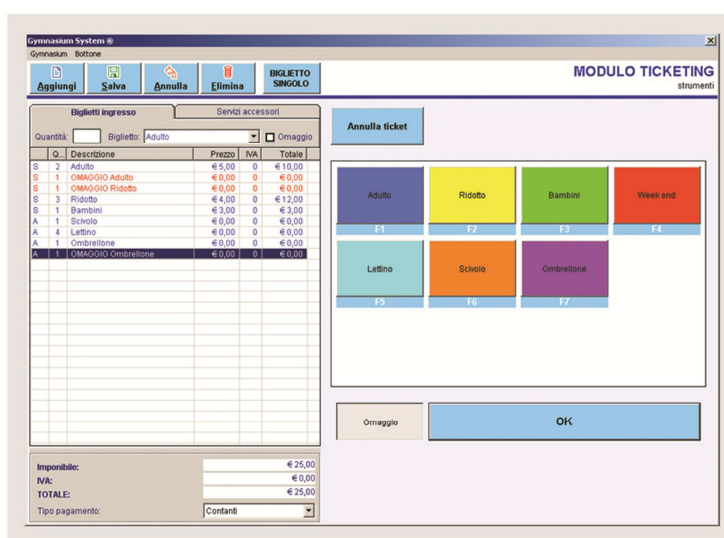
Gymnasium System ®

Gymnasium Bottone

Aggiungi Salva Annulla Elimina BIGLIETTO SINGOLO

MODULO TICKETING
strumenti

Biglietti ingresso | Servizi accessori

Quantità: Biglietto: Adulto Omaggio

| | Q... | Descrizione | Prezzo | IVA | Totale |
|---|---|---|---|---|---|
| S | 2 | Adulto | € 5,00 | 0 | € 10,00 |
| S | 1 | OMAGGIO Adulto | € 0,00 | 0 | € 0,00 |
| S | 1 | OMAGGIO Ridotto | € 0,00 | 0 | € 0,00 |
| S | 3 | Ridotto | € 4,00 | 0 | € 12,00 |
| S | 1 | Bambini | € 3,00 | 0 | € 3,00 |
| A | 1 | Scivolo | € 0,00 | 0 | € 0,00 |
| A | 4 | Lettino | € 0,00 | 0 | € 0,00 |
| A | 1 | Ombrellone | € 0,00 | 0 | € 0,00 |
| A | 1 | OMAGGIO Ombrellone | € 0,00 | 0 | € 0,00 |

Imponibile: € 25,00
IVA: € 0,00
TOTALE: € 25,00
Tipo pagamento: Contanti

Annulla ticket

Adulto F1
Ridotto F2
Bambini F3
Week end F4
Lettino F5
Scivolo F6
Ombrellone F7

Omaggio

OK